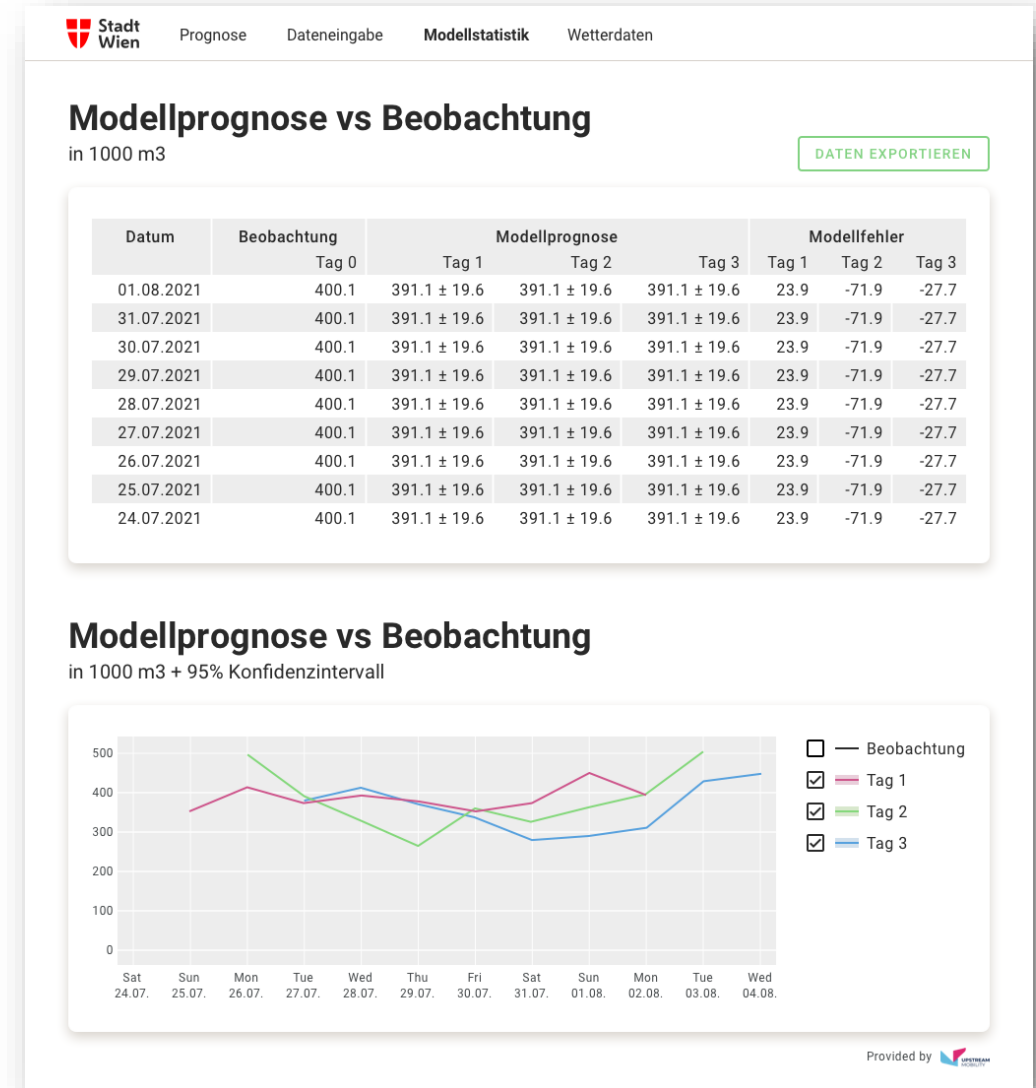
Stadt Wien

Prognose Dateneingabe Modellstatistik Wetterdaten

# Modellprognose vs Beobachtung
in 1000 m3

DATEN EXPORTIEREN

| Datum | Beobachtung Tag 0 | Modellprognose Tag 1 | Modellprognose Tag 2 | Modellprognose Tag 3 | Modellfehler Tag 1 | Modellfehler Tag 2 | Modellfehler Tag 3 |
|---|---|---|---|---|---|---|---|
| 01.08.2021 | 400.1 | 391.1 ± 19.6 | 391.1 ± 19.6 | 391.1 ± 19.6 | 23.9 | -71.9 | -27.7 |
| 31.07.2021 | 400.1 | 391.1 ± 19.6 | 391.1 ± 19.6 | 391.1 ± 19.6 | 23.9 | -71.9 | -27.7 |
| 30.07.2021 | 400.1 | 391.1 ± 19.6 | 391.1 ± 19.6 | 391.1 ± 19.6 | 23.9 | -71.9 | -27.7 |
| 29.07.2021 | 400.1 | 391.1 ± 19.6 | 391.1 ± 19.6 | 391.1 ± 19.6 | 23.9 | -71.9 | -27.7 |
| 28.07.2021 | 400.1 | 391.1 ± 19.6 | 391.1 ± 19.6 | 391.1 ± 19.6 | 23.9 | -71.9 | -27.7 |
| 27.07.2021 | 400.1 | 391.1 ± 19.6 | 391.1 ± 19.6 | 391.1 ± 19.6 | 23.9 | -71.9 | -27.7 |
| 26.07.2021 | 400.1 | 391.1 ± 19.6 | 391.1 ± 19.6 | 391.1 ± 19.6 | 23.9 | -71.9 | -27.7 |
| 25.07.2021 | 400.1 | 391.1 ± 19.6 | 391.1 ± 19.6 | 391.1 ± 19.6 | 23.9 | -71.9 | -27.7 |
| 24.07.2021 | 400.1 | 391.1 ± 19.6 | 391.1 ± 19.6 | 391.1 ± 19.6 | 23.9 | -71.9 | -27.7 |

# Modellprognose vs Beobachtung
in 1000 m3 + 95% Konfidenzintervall

500
400
300
200
100
0

Sat 24.07. Sun 25.07. Mon 26.07. Tue 27.07. Wed 28.07. Thu 29.07. Fri 30.07. Sat 31.07. Sun 01.08. Mon 02.08. Tue 03.08. Wed 04.08.

Beobachtung
Tag 1
Tag 2
Tag 3

Provided by UPSTREAM MOBILITY